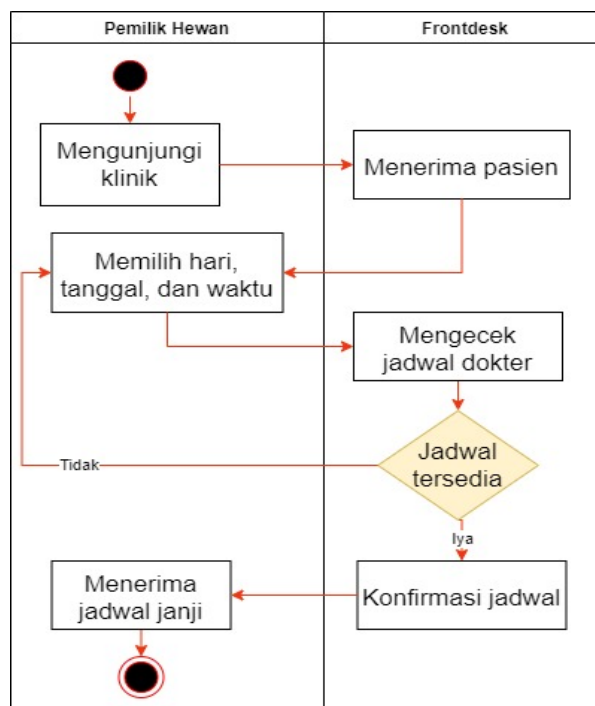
| Pemilik Hewan | Frontdesk |
|---|---|

Mengunjungi klinik

Menerima pasien

Memilih hari, tanggal, dan waktu

Mengecek jadwal dokter

Jadwal tersedia

Tidak

Iya

Menerima jadwal janji

Konfirmasi jadwal